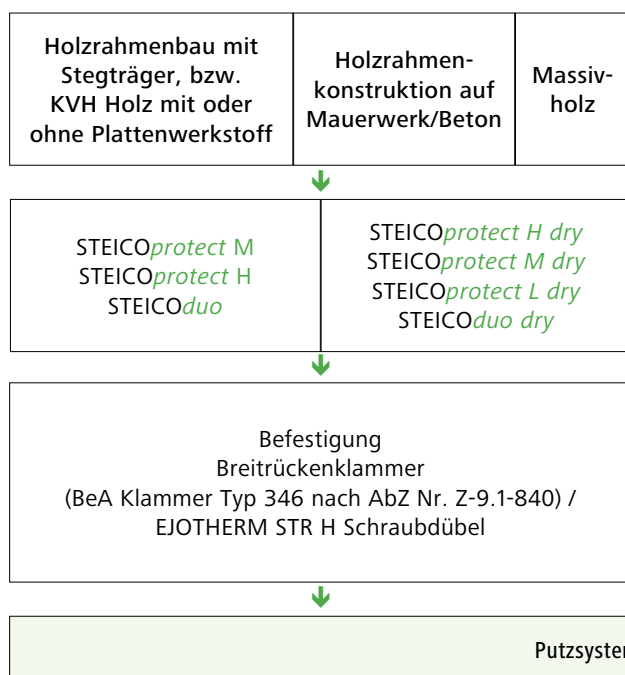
Holzrahmenbau mit Stegträger, bzw. KVH Holz mit oder ohne Plattenwerkstoff

Holzrahmenkonstruktion auf Mauerwerk/Beton

Massivholz

STEICO*protect* M
STEICO*protect* H
STEICO*duo*

STEICO*protect H dry*
STEICO*protect M dry*
STEICO*protect L dry*
STEICO*duo dry*

Befestigung
Breitrückenklammer
(BeA Klammer Typ 346 nach AbZ Nr. Z-9.1-840) /
EJOTHERM STR H Schraubdübel

Putzsyste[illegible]